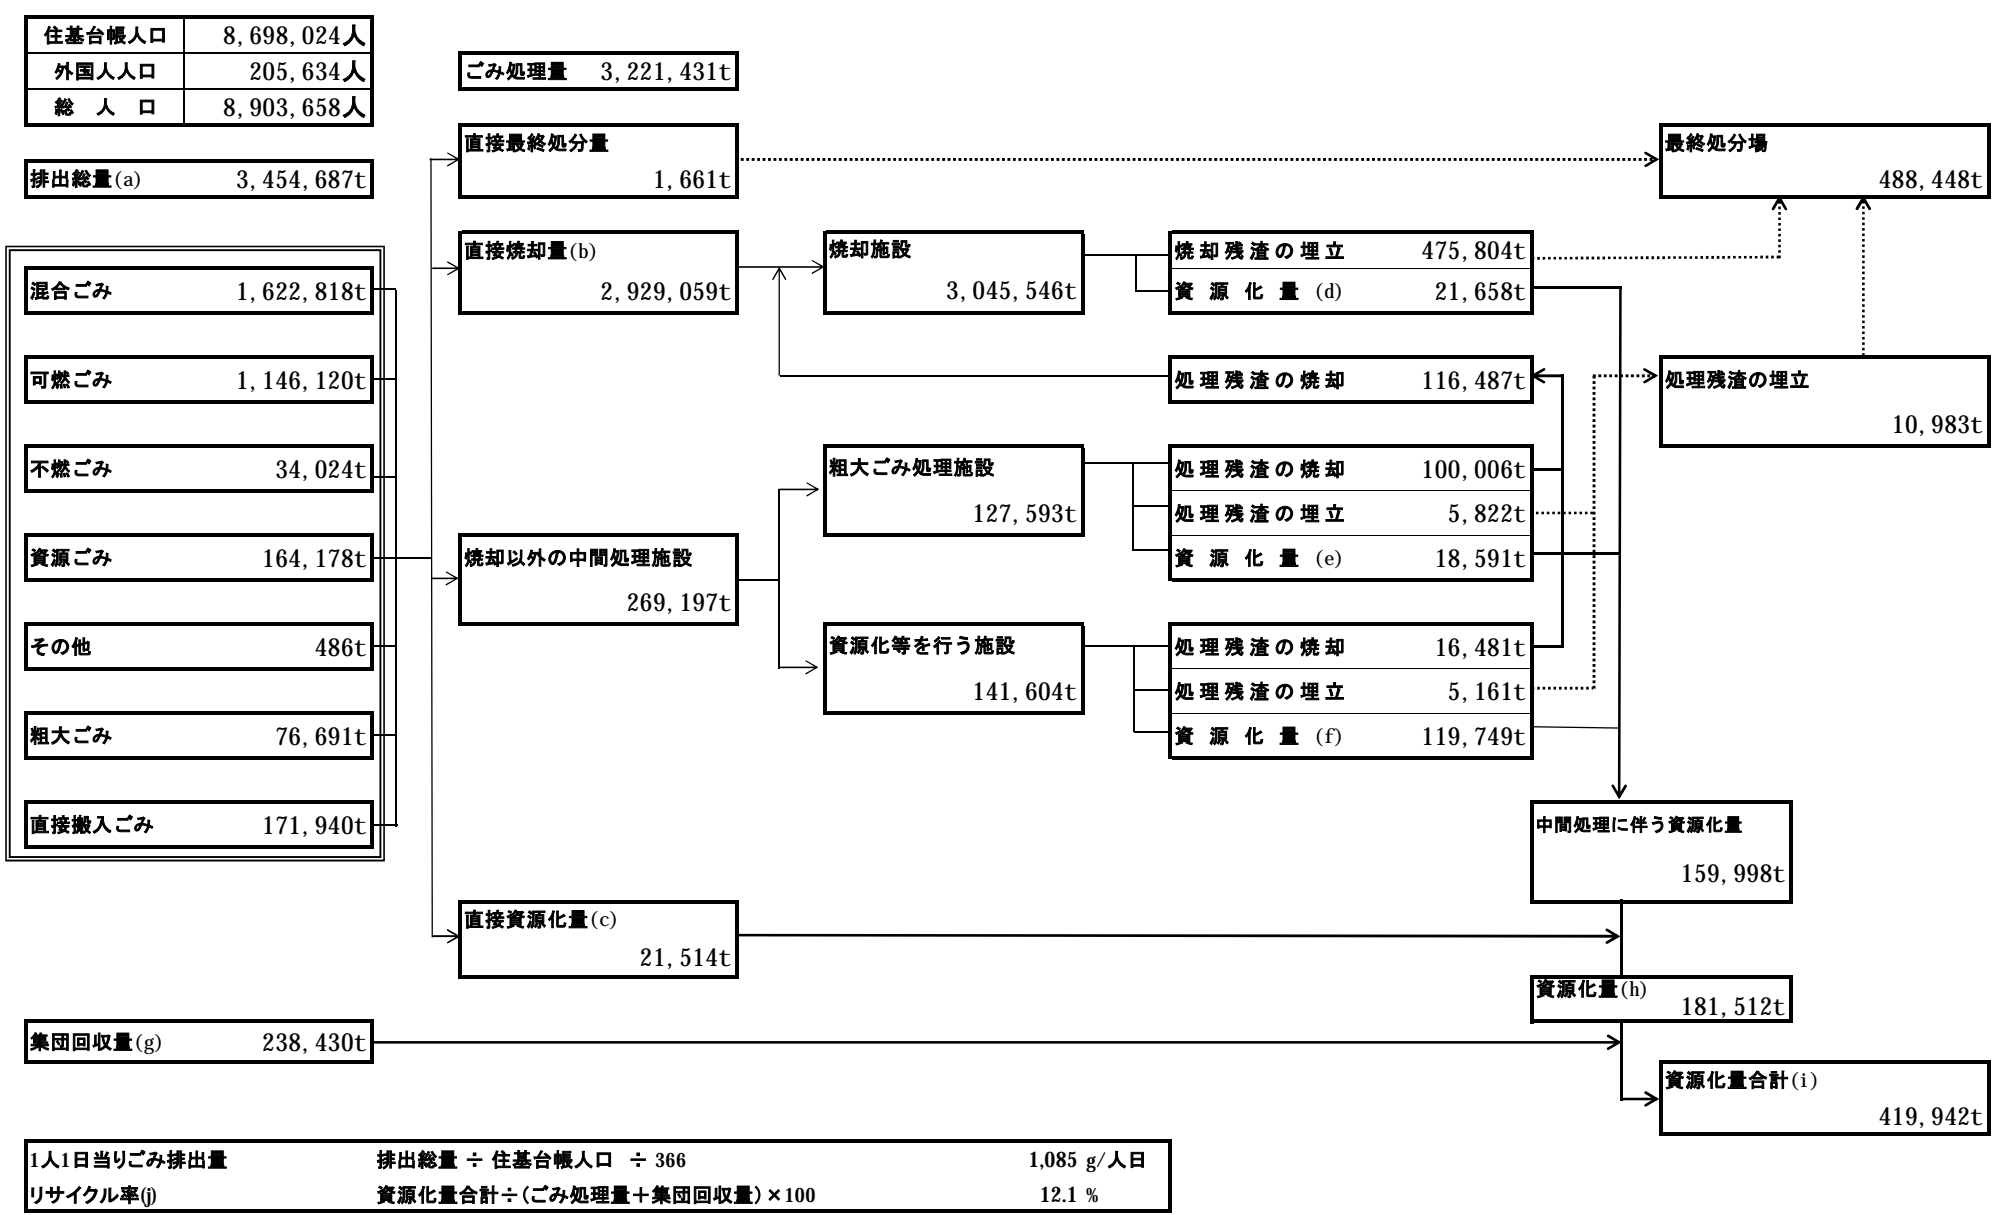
| 住基台帳人口 | 8,698,024人 |
|---|---|
| 外国人人口 | 205,634人 |
| 総 人 口 | 8,903,658人 |

ごみ処理量 3,221,431t

排出総量(a) 3,454,687t

混合ごみ 1,622,818t
可燃ごみ 1,146,120t
不燃ごみ 34,024t
資源ごみ 164,178t
その他 486t
粗大ごみ 76,691t
直接搬入ごみ 171,940t

直接最終処分量 1,661t

直接焼却量(b) 2,929,059t

焼却施設 3,045,546t

焼却残渣の埋立 475,804t
資源化量(d) 21,658t

処理残渣の焼却 116,487t

最終処分場 488,448t

処理残渣の埋立 10,983t

焼却以外の中間処理施設 269,197t

粗大ごみ処理施設 127,593t

処理残渣の焼却 100,006t
処理残渣の埋立 5,822t
資源化量(e) 18,591t

資源化等を行う施設 141,604t

処理残渣の焼却 16,481t
処理残渣の埋立 5,161t
資源化量(f) 119,749t

中間処理に伴う資源化量 159,998t

直接資源化量(c) 21,514t

資源化量(h) 181,512t

集団回収量(g) 238,430t

資源化量合計(i) 419,942t

| 1人1日当りごみ排出量 | 排出総量 ÷ 住基台帳人口 ÷ 366 | 1,085 g/人日 |
|---|---|---|
| リサイクル率(j) | 資源化量合計÷(ごみ処理量+集団回収量)×100 | 12.1 % |